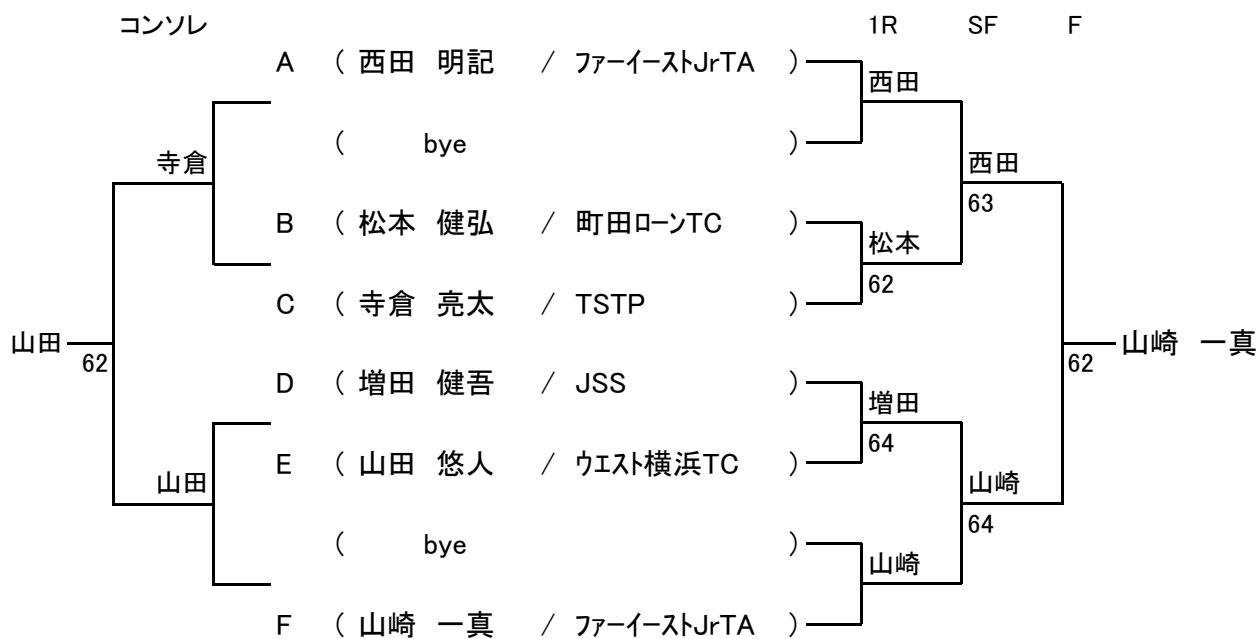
コンソレ

1R SF F

A ( 西田 明記 / ファーイーストJrTA )
( bye )
B ( 松本 健弘 / 町田ローンTC )
C ( 寺倉 亮太 / TSTP )
D ( 増田 健吾 / JSS )
E ( 山田 悠人 / ウエスト横浜TC )
( bye )
F ( 山崎 一真 / ファーイーストJrTA )

西田
松本
62
増田
64
山崎

西田
63
山崎
64

62
山崎 一真

寺倉
山田
山田
62